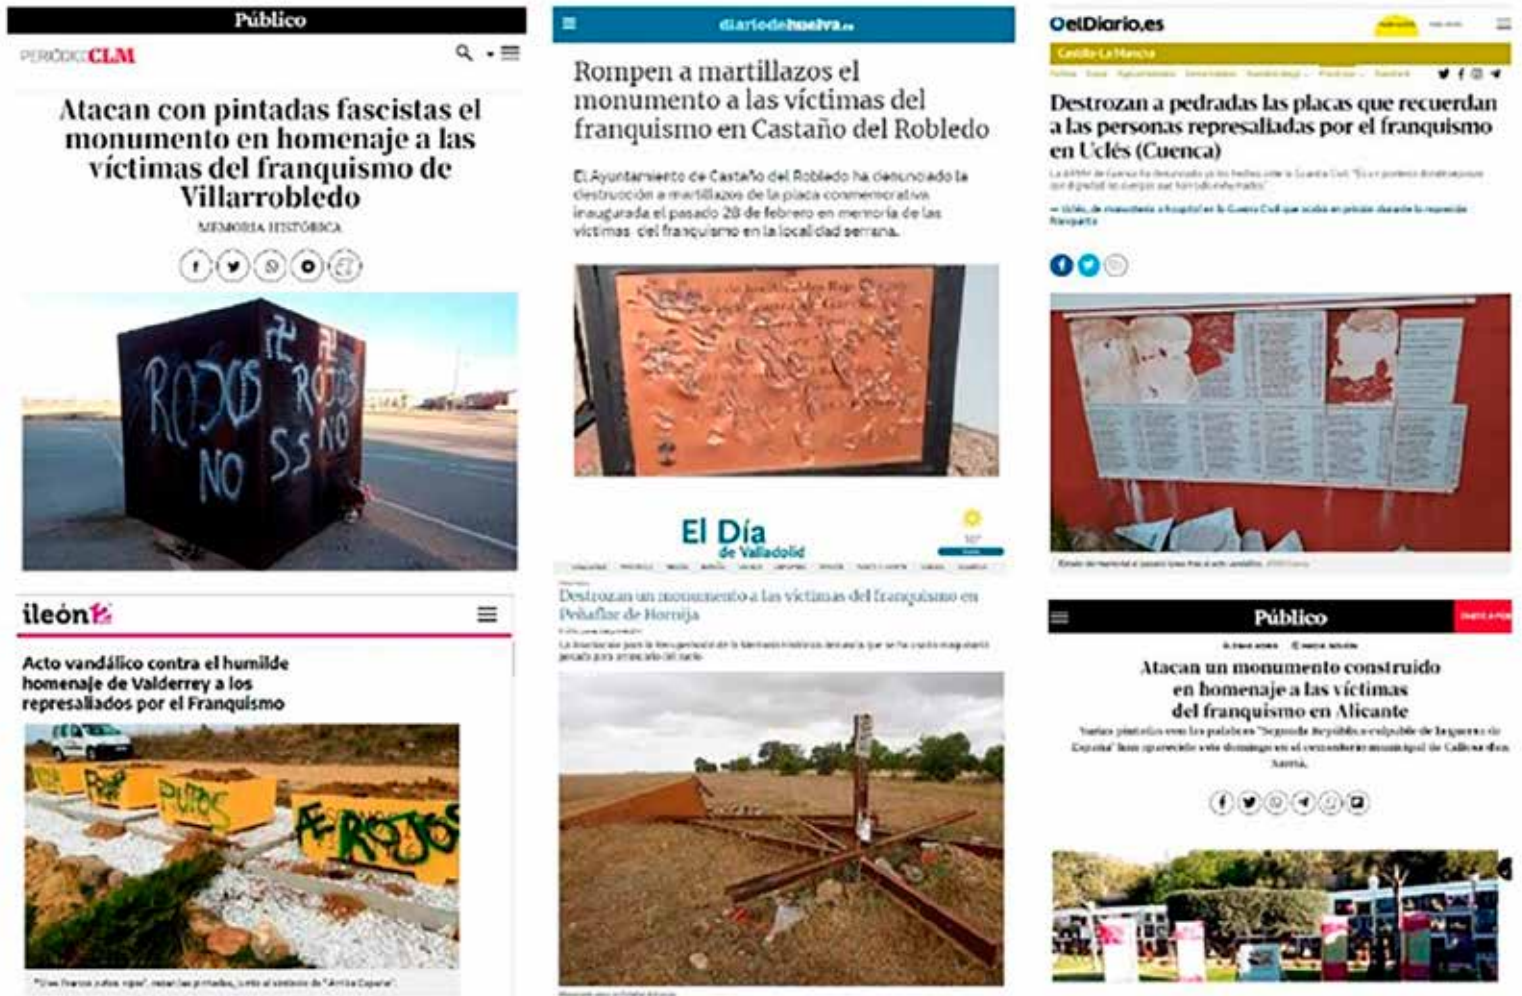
Público

PERIÓDICO CLM

Atacan con pintadas fascistas el monumento en homenaje a las víctimas del franquismo de Villarrobledo

MEMORIA HISTÓRICA

ROJOS NO
ROJOS NO
SS

ileón

Acto vandálico contra el humilde homenaje de Valderrey a los represaliados por el Franquismo

PUTOS
ROJOS

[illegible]

diariodehuelva.es

Rompen a martillazos el monumento a las víctimas del franquismo en Castaño del Robledo

El Ayuntamiento de Castaño del Robledo ha denunciado la destrucción a martillazos de la placa conmemorativa inaugurada el pasado 28 de febrero en memoria de las víctimas del franquismo en la localidad serrana.

El Día de Valladolid

Destrozan un monumento a las víctimas del franquismo en Peñaflor de Hornija

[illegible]

elDiario.es

Castilla-La Mancha

Destrozan a pedradas las placas que recuerdan a las personas represaliadas por el franquismo en Uclés (Cuenca)

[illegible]

Público

Atacan un monumento construido en homenaje a las víctimas del franquismo en Alicante

Varias pintadas con las palabras "Segunda República culpable de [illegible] de España" han aparecido este domingo en el cementerio municipal de Callosa d'en Sarrià.